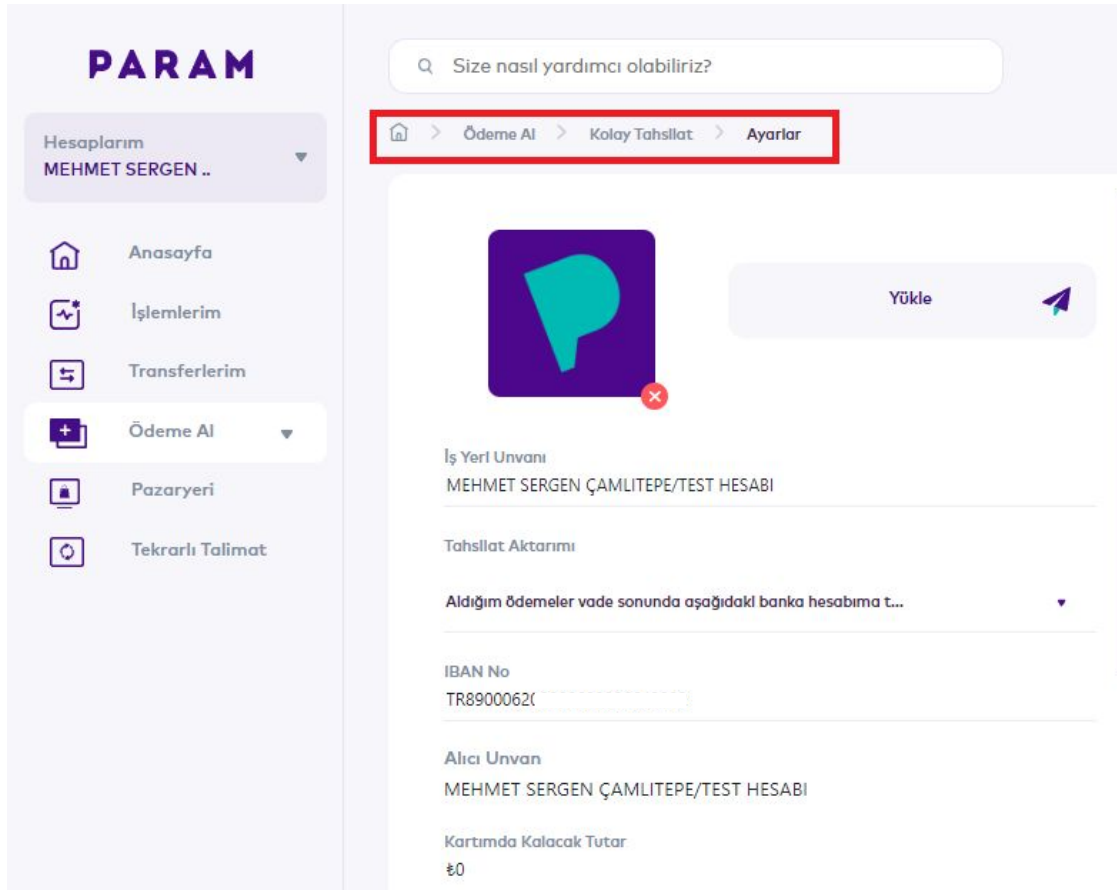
PARAM

Hesaplarım
MEHMET SERGEN ..

Anasayfa
İşlemlerim
Transferlerim
Ödeme Al
Pazaryeri
Tekrarlı Talimat

Size nasıl yardımcı olabiliriz?

Ödeme Al > Kolay Tahsilat > Ayarlar

Yükle

İş Yeri Unvanı
MEHMET SERGEN ÇAMLITEPE/TEST HESABI

Tahsilat Aktarımı

Aldığım ödemeler vade sonunda aşağıdaki banka hesabıma t...

IBAN No
TR8900062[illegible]

Alıcı Unvan
MEHMET SERGEN ÇAMLITEPE/TEST HESABI

Kartımda Kalacak Tutar
₺0